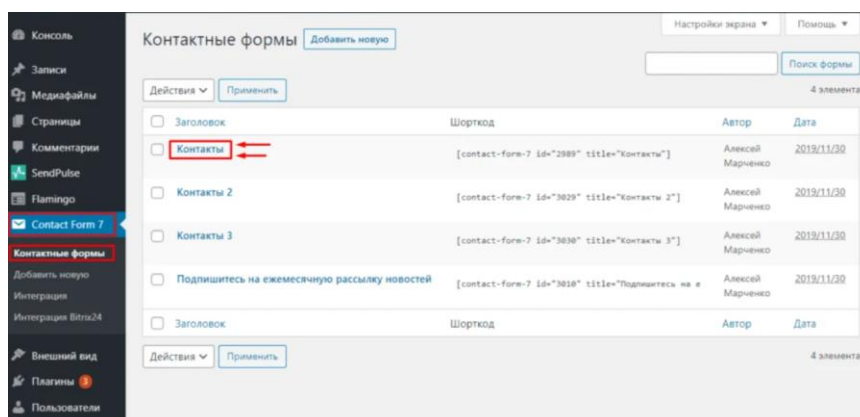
Консоль
Записи
Медиафайлы
Страницы
Комментарии
SendPulse
Flamingo
Contact Form 7
Контактные формы
Добавить новую
Интеграция
Интеграция Bitrix24
Внешний вид
Плагины 3
Пользователи

Настройки экрана ▼
Помощь ▼

Контактные формы
Добавить новую

Поиск формы

Действия
Применить
4 элемента

| Заголовок | Шорткод | Автор | Дата |
|---|---|---|---|
| Контакты | [contact-form-7 id="2989" title="Контакты"] | Алексей Марченко | 2019/11/30 |
| Контакты 2 | [contact-form-7 id="3029" title="Контакты 2"] | Алексей Марченко | 2019/11/30 |
| Контакты 3 | [contact-form-7 id="3030" title="Контакты 3"] | Алексей Марченко | 2019/11/30 |
| Подпишитесь на ежемесячную рассылку новостей | [contact-form-7 id="3010" title="Подпишитесь на е | Алексей Марченко | 2019/11/30 |
| Заголовок | Шорткод | Автор | Дата |

Действия
Применить
4 элемента